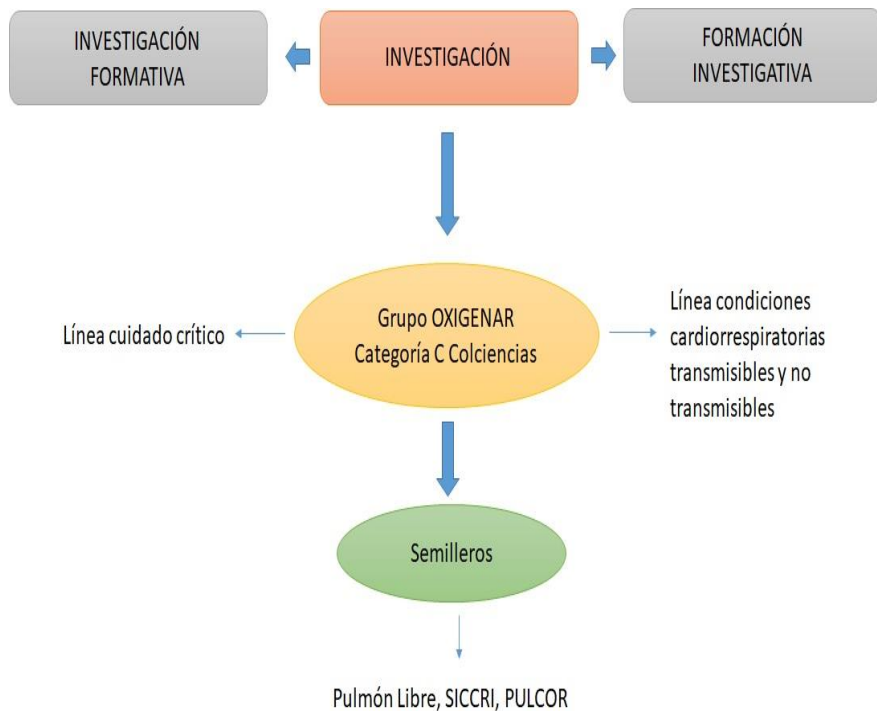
INVESTIGACIÓN FORMATIVA

INVESTIGACIÓN

FORMACIÓN INVESTIGATIVA

Línea cuidado crítico

Grupo OXIGENAR
Categoría C Colciencias

Línea condiciones cardiorrespiratorias transmisibles y no transmisibles

Semilleros

Pulmón Libre, SICCRI, PULCOR